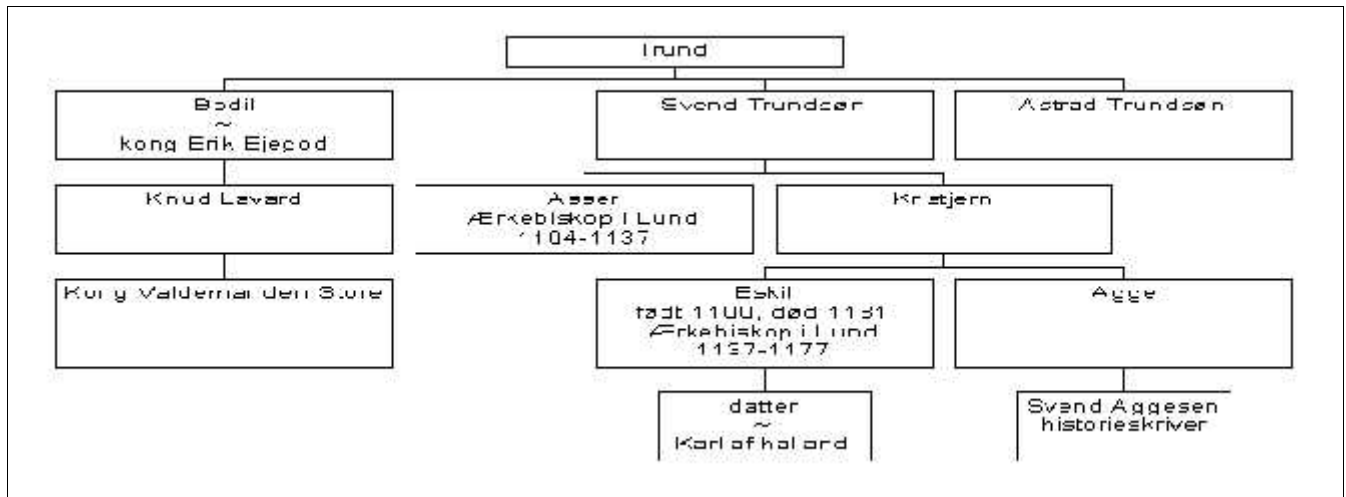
Trund

Bodil
~
kong Erik Ejegod

Svend Trundsøn

Astrad Trundsøn

Knud Lavard

Asser
Ærkebiskop i Lund
1104-1137

Kristjern

Kong Valdemar den Store

Eskil
født 1100, død 1181
Ærkebiskop i Lund
1137-1177

Agge

datter
~
Karl af halland

Svend Aggesen
historieskriver